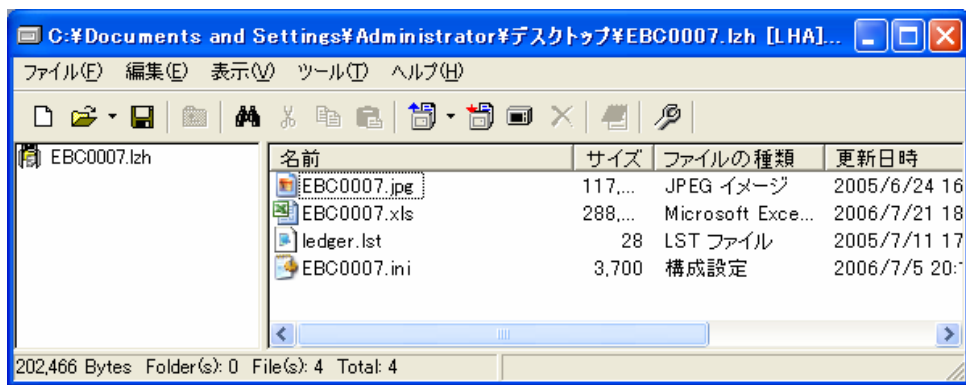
C:¥Documents and Settings¥Administrator¥デスクトップ¥EBC0007.lzh [LHA]...

ファイル(F) 編集(E) 表示(V) ツール(T) ヘルプ(H)

EBC0007.lzh

| 名前 | サイズ | ファイルの種類 | 更新日時 |
|---|---|---|---|
| EBC0007.jpg | 117,... | JPEG イメージ | 2005/6/24 16 |
| EBC0007.xls | 288,... | Microsoft Exce... | 2006/7/21 18 |
| ledger.lst | 28 | LST ファイル | 2005/7/11 17 |
| EBC0007.ini | 3,700 | 構成設定 | 2006/7/5 20: |

202,466 Bytes Folder(s): 0 File(s): 4 Total: 4